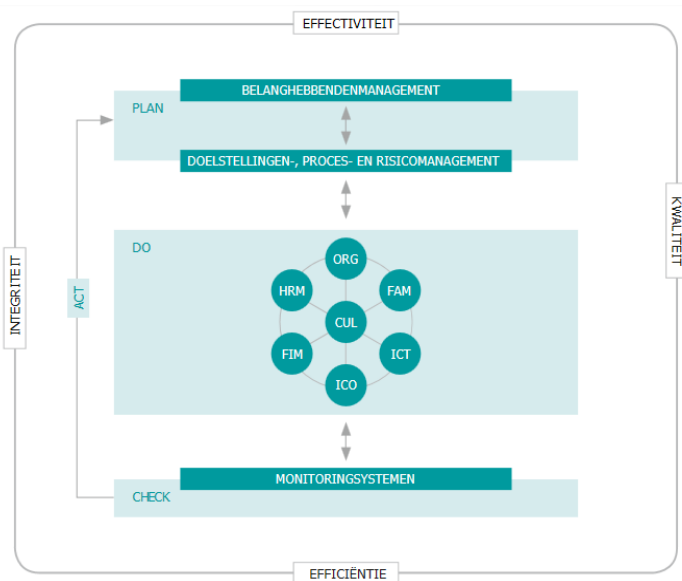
EFFECTIVITEIT

BELANGHEBBENDENMANAGEMENT

PLAN

DOELSTELLINGEN-, PROCES- EN RISICOMANAGEMENT

KWALITEIT

INTEGRITEIT

DO

ACT

ORG

HRM

FAM

CUL

FIM

ICT

ICO

MONITORINGSYSTEMEN

CHECK

EFFICIËNTIE